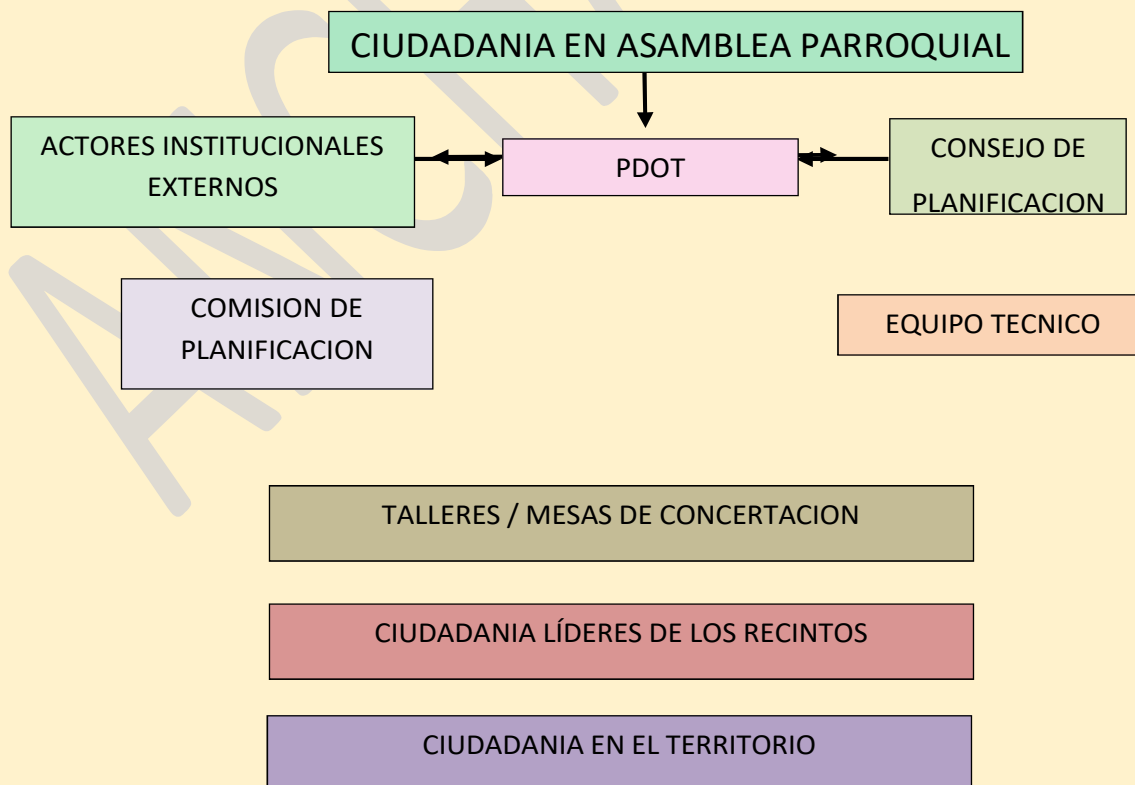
CIUDADANIA EN ASAMBLEA PARROQUIAL

ACTORES INSTITUCIONALES EXTERNOS

PDOT

CONSEJO DE PLANIFICACION

COMISION DE PLANIFICACION

EQUIPO TECNICO

TALLERES / MESAS DE CONCERTACION

CIUDADANIA LÍDERES DE LOS RECINTOS

CIUDADANIA EN EL TERRITORIO